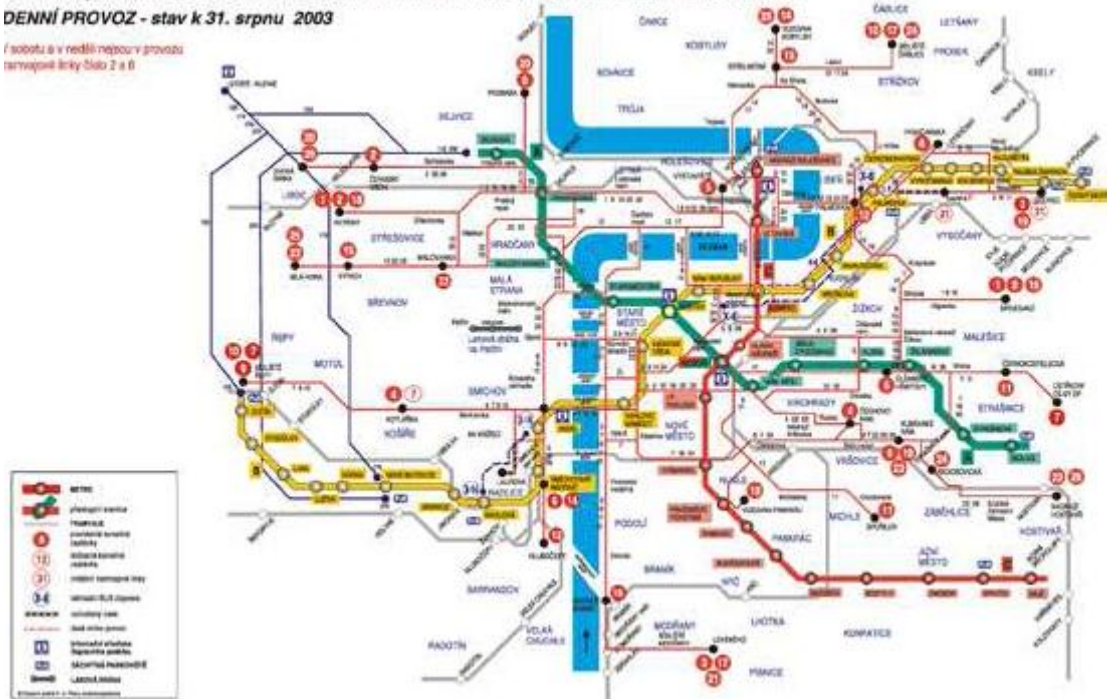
DENNÍ PROVOZ - stav k 31. srpnu 2003

V sobotu a v neděli nejsou v provozu tramvajové linky číslo 2 a 8

ĎÁBLICE
LETŇANY
ČIMICE
KOBYLISY
PROSEK
STŘÍŽKOV
KBELY
BOHNICE
TROJA
BUBENEČ
HOLEŠOVICE
LIBEŇ
VYSOČANY
DEJVICE
LIBOC
STŘEŠOVICE
HRADČANY
MALÁ STRANA
BŘEVNOV
STARÉ MĚSTO
ŽIŽKOV
MALEŠICE
ŘEPY
MOTOL
KOŠÍŘE
SMÍCHOV
NOVÉ MĚSTO
VINOHRADY
STRAŠNICE
VRŠOVICE
NUSLE
MICHLE
ZÁBĚHLICE
PODOLÍ
PANKRÁC
BRANÍK
JIŽNÍ MĚSTO
HOSTIVAŘ
BARRANDOV
KRČ
LHOTKA
KUNRATICE
RADOTÍN
VELKÁ CHUCHLE
MODŘANY
PÍSNICE

Lanová dráha na Petřín

B
A
C
3-6

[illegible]

METRO
přestupní stanice
TRAMVAJE
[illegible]
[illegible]
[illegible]
3-6
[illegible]
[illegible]
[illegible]
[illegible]
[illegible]
LANOVÁ DRÁHA